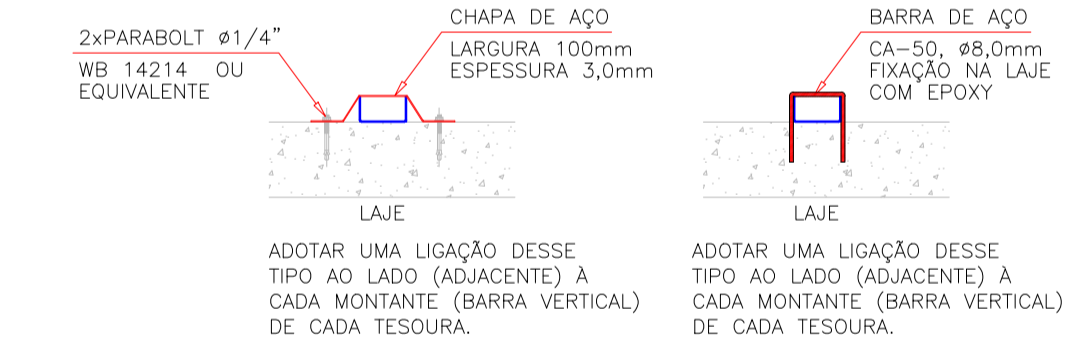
2xPARABOLT ø1/4"
WB 14214 OU EQUIVALENTE

CHAPA DE AÇO
LARGURA 100mm
ESPESSURA 3,0mm

LAJE

ADOTAR UMA LIGAÇÃO DESSE TIPO AO LADO (ADJACENTE) À CADA MONTANTE (BARRA VERTICAL) DE CADA TESOURA.

BARRA DE AÇO
CA-50, ø8,0mm
FIXAÇÃO NA LAJE
COM EPOXY

LAJE

ADOTAR UMA LIGAÇÃO DESSE TIPO AO LADO (ADJACENTE) À CADA MONTANTE (BARRA VERTICAL) DE CADA TESOURA.